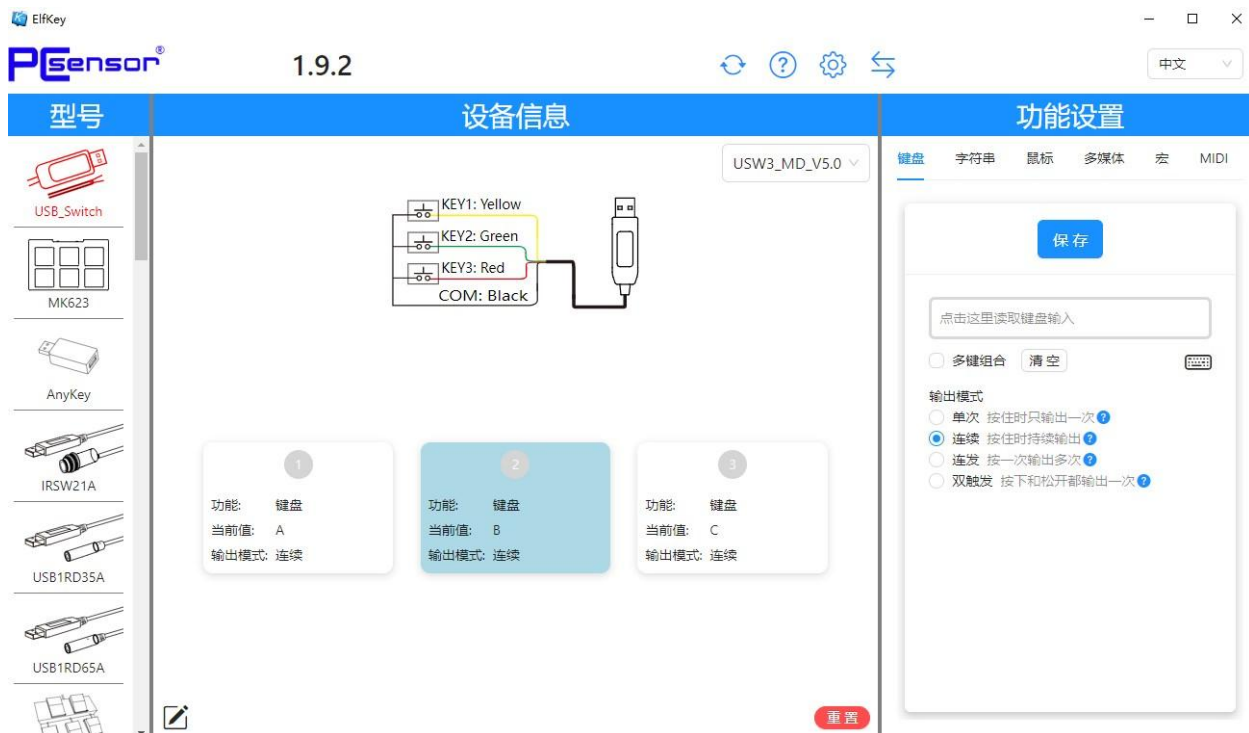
ElfKey

PCsensor®

1.9.2

中文

型号

USB_Switch

MK623

AnyKey

IRSW21A

USB1RD35A

USB1RD65A

设备信息

USW3_MD_V5.0

KEY1: Yellow
KEY2: Green
KEY3: Red
COM: Black

1
功能: 键盘
当前值: A
输出模式: 连续

2
功能: 键盘
当前值: B
输出模式: 连续

3
功能: 键盘
当前值: C
输出模式: 连续

重置

功能设置

键盘 字符串 鼠标 多媒体 宏 MIDI

保存

点击这里读取键盘输入

多键组合 清空

输出模式
单次 按住时只输出一次
连续 按住时持续输出
连发 按一次输出多次
双触发 按下和松开都输出一次